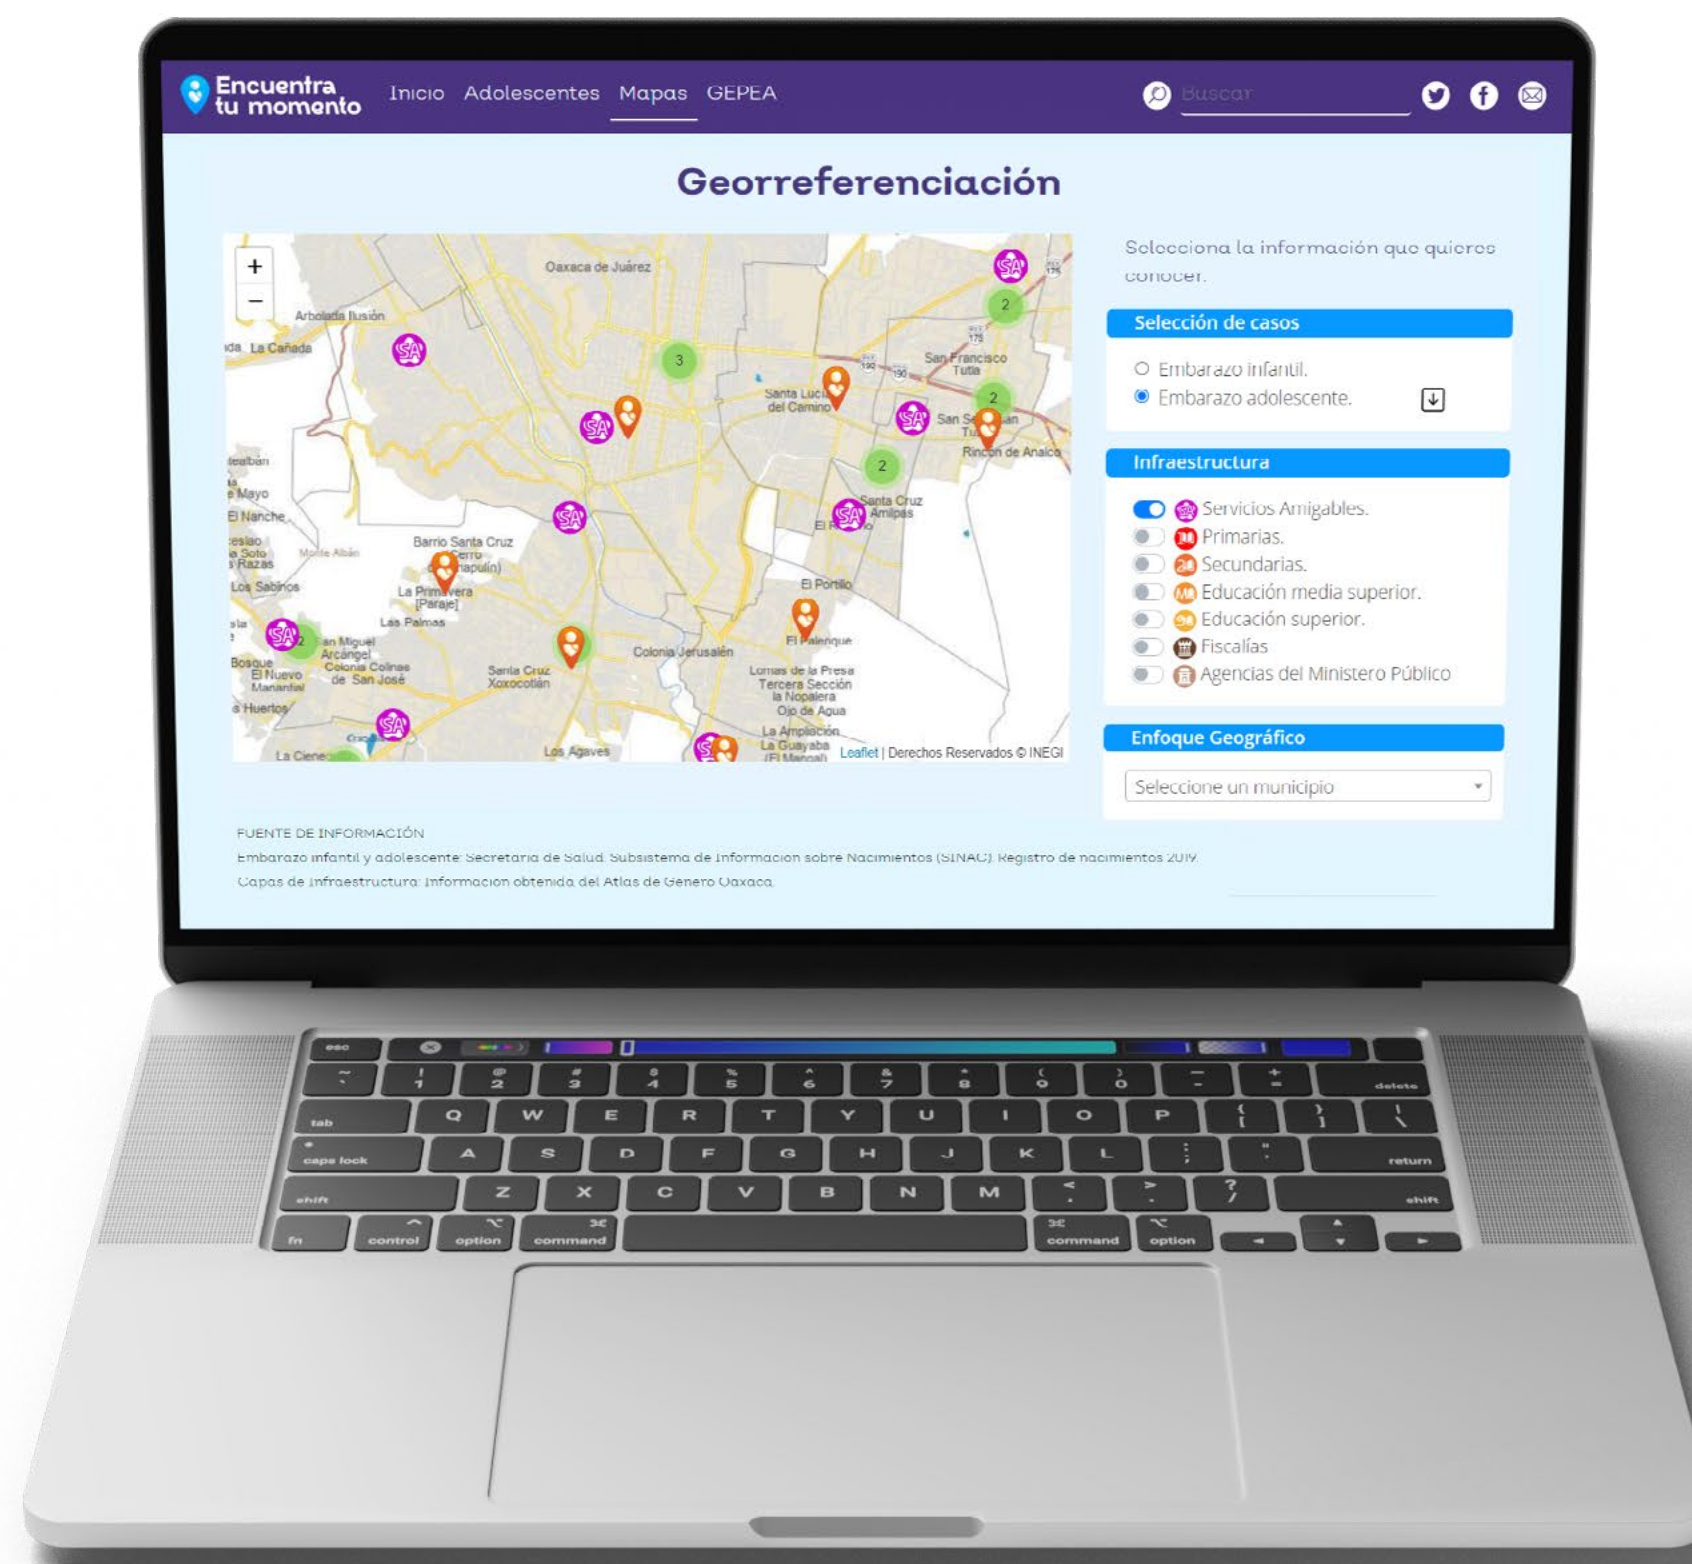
Encuentra tu momento
Inicio Adolescentes Mapas GEPEA
Buscar

Georreferenciación

+
−
Oaxaca de Juárez
Arboleda Ilusión
La Cañada
3
2
2
2
San Francisco Tutla
Santa Lucía del Camino
San Sebastián Tutla
Rincón de Analco
Santa Cruz Amilpas
El Rosario
El Nanche
Barrio Santa Cruz Cerro (Chapulín)
Monte Albán
Los Sabinos
La Primavera (Paraje)
Las Palmas
El Portillo
El Palenque
San Miguel Arcángel
Colonia Colinas de San José
Santa Cruz Xoxocotlán
Colonia Jerusalén
Bosque El Nuevo Manantial
Lomas de la Presa Tercera Sección la Nopalera
Ojo de Agua
La Ampliación La Guayaba (El Manzal)
Huertos
La Ciene
Los Agaves
Leaflet | Derechos Reservados © INEGI

Selecciona la información que quieres conocer.

Selección de casos
Embarazo infantil.
Embarazo adolescente.

Infraestructura
Servicios Amigables.
Primarias.
Secundarias.
Educación media superior.
Educación superior.
Fiscalías
Agencias del Ministerio Público

Enfoque Geográfico
Seleccione un municipio

FUENTE DE INFORMACIÓN
Embarazo infantil y adolescente: Secretaría de Salud. Subsistema de Información sobre Nacimientos (SINAC). Registro de nacimientos 2019.
Capas de infraestructura: Información obtenida del Atlas de Género Oaxaca.

esc
~ ` ! 1 @ 2 # 3 $ 4 % 5 ^ 6 & 7 * 8 ( 9 ) 0 _ - + = delete
tab Q W E R T Y U I O P { [ } ] | \
caps lock A S D F G H J K L : ; " ' return
shift Z X C V B N M < , > . ? / shift
fn control option command command option